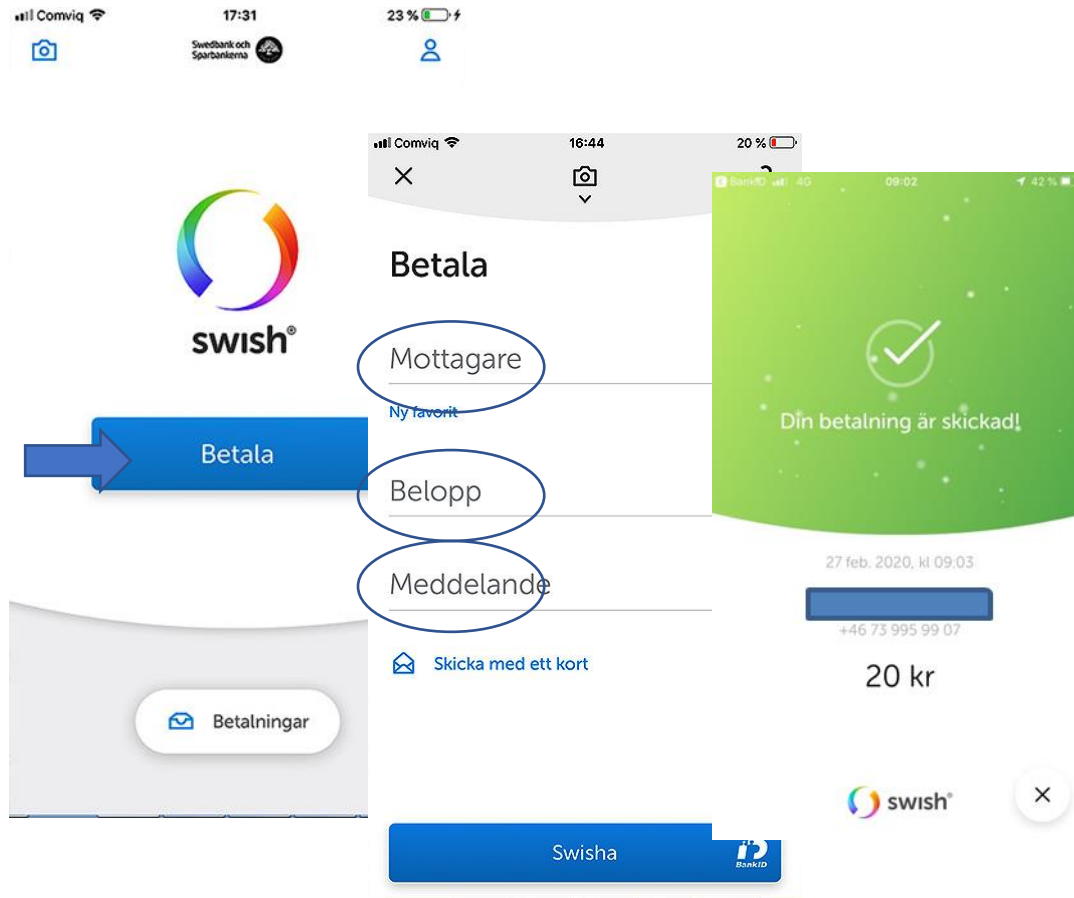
Comviq 17:31 23 %

Swedbank och Sparbankerna

swish®

Betala

Betalningar

Comviq 16:44 20 %

Betala

Mottagare

Ny favorit

Belopp

Meddelande

Skicka med ett kort

Swisha

BankID

BankID 4G 09:02 42 %

Din betalning är skickad!

27 feb. 2020, kl 09:03

+46 73 995 99 07

20 kr

swish®